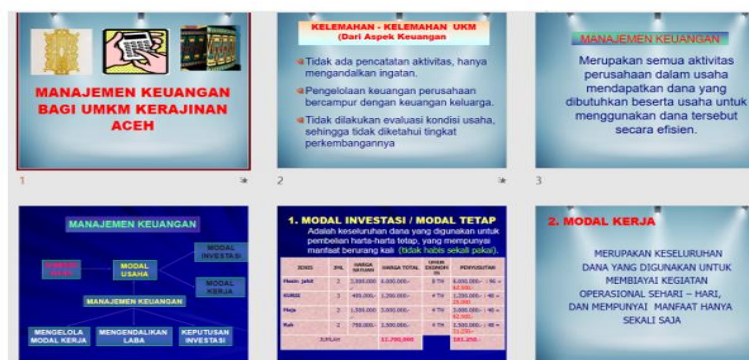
MANAJEMEN KEUANGAN BAGI UMKM KERAJINAN ACEH

1

KELEMAHAN - KELEMAHAN UKM (Dari Aspek Keuangan

Tidak ada pencatatan aktivitas, hanya mengandalkan ingatan.

Pengelolaan keuangan perusahaan bercampur dengan keuangan keluarga.

Tidak dilakukan evaluasi kondisi usaha, sehingga tidak diketahui tingkat perkembangannya

2

MANAJEMEN KEUANGAN

Merupakan semua aktivitas perusahaan dalam usaha mendapatkan dana yang dibutuhkan beserta usaha untuk menggunakan dana tersebut secara efisien.

3

MANAJEMEN KEUANGAN

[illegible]

MODAL USAHA

MODAL INVESTASI

MODAL KERJA

MANAJEMEN KEUANGAN

MENGELOLA MODAL KERJA

MENGENDALIKAN LABA

KEPUTUSAN INVESTASI

1. MODAL INVESTASI / MODAL TETAP

Adalah keseluruhan dana yang digunakan untuk pembelian harta-harta tetap, yang mempunyai manfaat berulang kali (tidak habis sekali pakai).

| JENIS | JML | HARGA SATUAN | HARGA TOTAL | UMUR EKONOMIS | PENYUSUTAN |
|---|---|---|---|---|---|
| Mesin jahit | 2 | 3.000.000,- | 6.000.000,- | 8 TH | 6.000.000,- / 96 = 62.500,- |
| KURSI | 3 | 400.000,- | 1.200.000,- | 4 TH | 1.200.000,- / 48 = 25.000 |
| Meja | 2 | 1.500.000 | 3.000.000,- | 4 TH | 3.000.000,- / 48 = 62.500,- |
| Rak | 2 | 750.000,- | 1.500.000,- | 4 TH | 1.500.000,- / 48 = 31.250,- |
| JUMLAH | | | 11.700.000 | | 181.250,- |

2. MODAL KERJA

MERUPAKAN KESELURUHAN DANA YANG DIGUNAKAN UNTUK MEMBIAYAI KEGIATAN OPERASIONAL SEHARI – HARI, DAN MEMPUNYAI MANFAAT HANYA SEKALI SAJA